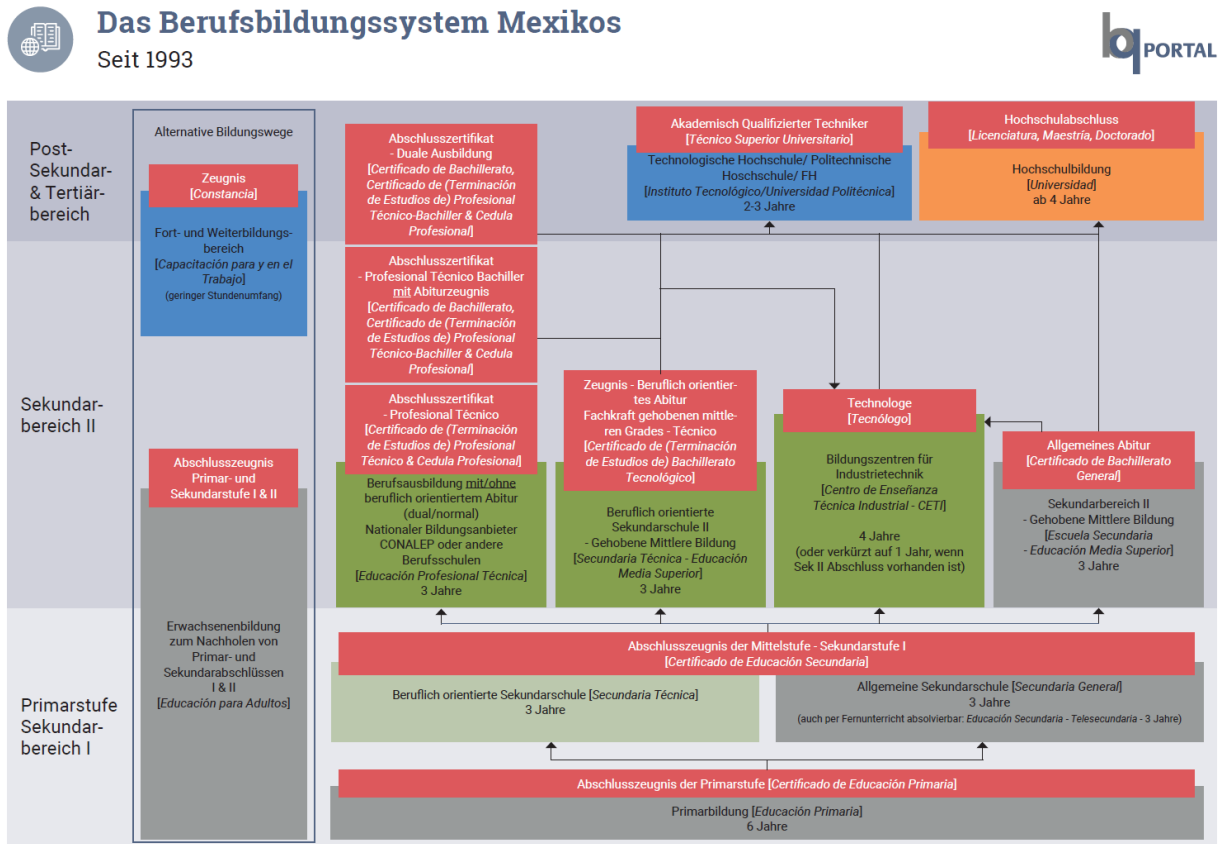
Das Berufsbildungssystem Mexikos
Seit 1993

bq PORTAL

Post-Sekundar- & Tertiärbereich

Sekundarbereich II

Primarstufe Sekundarbereich I

Alternative Bildungswege

Zeugnis
[Constancia]

Fort- und Weiterbildungsbereich
[Capacitación para y en el Trabajo]
(geringer Stundenumfang)

Abschlusszeugnis Primar- und Sekundarstufe I & II

Erwachsenenbildung zum Nachholen von Primar- und Sekundarabschlüssen I & II
[Educación para Adultos]

Abschlusszertifikat
- Duale Ausbildung
[Certificado de Bachillerato, Certificado de (Terminación de Estudios de) Profesional Técnico-Bachiller & Cedula Profesional]

Abschlusszertifikat
- Profesional Técnico Bachiller mit Abiturzeugnis
[Certificado de Bachillerato, Certificado de (Terminación de Estudios de) Profesional Técnico-Bachiller & Cedula Profesional]

Abschlusszertifikat
- Profesional Técnico
[Certificado de (Terminación de Estudios de) Profesional Técnico & Cedula Profesional]

Berufsausbildung mit/ohne beruflich orientiertem Abitur (dual/normal)
Nationaler Bildungsanbieter CONALEP oder andere Berufsschulen
[Educación Profesional Técnica]
3 Jahre

Akademisch Qualifizierter Techniker
[Técnico Superior Universitario]

Technologische Hochschule/ Politechnische Hoschschule/ FH
[Instituto Tecnológico/Universidad Politécnica]
2-3 Jahre

Hochschulabschluss
[Licenciatura, Maestría, Doctorado]

Hochschulbildung
[Universidad]
ab 4 Jahre

Zeugnis - Beruflich orientiertes Abitur
Fachkraft gehobenen mittleren Grades - Técnico
[Certificado de (Terminación de Estudios de) Bachillerato Tecnológico]

Beruflich orientierte Sekundarschule II
- Gehobene Mittlere Bildung
[Secundaria Técnica - Educación Media Superior]
3 Jahre

Technologe
[Tecnólogo]

Bildungszentren für Industrietechnik
[Centro de Enseñanza Técnica Industrial - CETI]
4 Jahre
(oder verkürzt auf 1 Jahr, wenn Sek II Abschluss vorhanden ist)

Allgemeines Abitur
[Certificado de Bachillerato General]

Sekundarbereich II
- Gehobene Mittlere Bildung
[Escuela Secundaria - Educación Media Superior]
3 Jahre

Abschlusszeugnis der Mittelstufe - Sekundarstufe I
[Certificado de Educación Secundaria]

Beruflich orientierte Sekundarschule [Secundaria Técnica]
3 Jahre

Allgemeine Sekundarschule [Secundaria General]
3 Jahre
(auch per Fernunterricht absolvierbar: Educación Secundaria - Telesecundaria - 3 Jahre)

Abschlusszeugnis der Primarstufe [Certificado de Educación Primaria]

Primarbildung [Educación Primaria]
6 Jahre